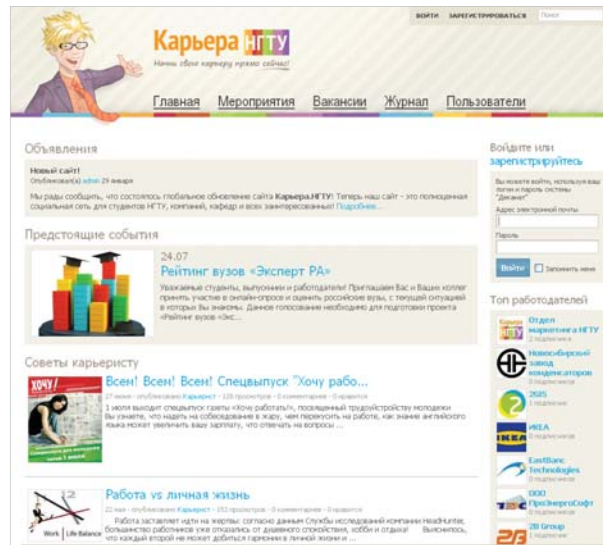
ВОЙТИ ЗАРЕГИСТРИРОВАТЬСЯ Поиск

Карьера НГТУ
Начни свою карьеру прямо сейчас!

Главная Мероприятия Вакансии Журнал Пользователи

Объявления

Новый сайт!
Опубликовал(а) admin 29 января

Мы рады сообщить, что состоялось глобальное обновление сайта Карьера.НГТУ! Теперь наш сайт - это полноценная социальная сеть для студентов НГТУ, компаний, кафедр и всех заинтересованных! Подробнее...

Предстоящие события

24.07
Рейтинг вузов «Эксперт РА»

Уважаемые студенты, выпускники и работодатели! Приглашаем Вас и Ваших коллег принять участие в онлайн-опросе и оценить российские вузы, с текущей ситуацией в которых Вы знакомы. Данное голосование необходимо для подготовки проекта «Рейтинг вузов «Экс...

Советы карьеристу

Всем! Всем! Всем! Спецвыпуск "Хочу рабо...
27 июня - опубликовано Карьерист - 126 просмотров - 0 комментариев - 0 нравится

1 июля выходит спецвыпуск газеты «Хочу работать!», посвященный трудоустройству молодежи Вы узнаете, что надеть на собеседование в жару, чем перекусить на работе, как знание английского языка может увеличить вашу зарплату, что отвечать на вопросы ...

Работа vs личная жизнь
22 мая - опубликовано Карьерист - 152 просмотров - 0 комментариев - 0 нравится

Работа заставляет идти на жертвы: согласно данным Службы исследований компании HeadHunter, большинство работников уже отказались от душевного спокойствия, хобби и отдыха! Выяснилось, что каждый второй не может добиться гармонии в личной жизни и ...

Work Life Balance

Войдите или зарегистрируйтесь

Вы можете войти, используя ваш логин и пароль системы "Деканат"

Адрес электронной почты

Пароль

Войти Запомнить меня

Топ работодателей

Отдел маркетинга НГТУ
2 подписчика

Новосибирский завод конденсаторов
2 подписчика

2GIS
1 подписчик

IKEA
1 подписчик

EastBanc Technologies
1 подписчик

ООО ПрояЭнергоСофт
1 подписчик

2B Group
1 подписчик